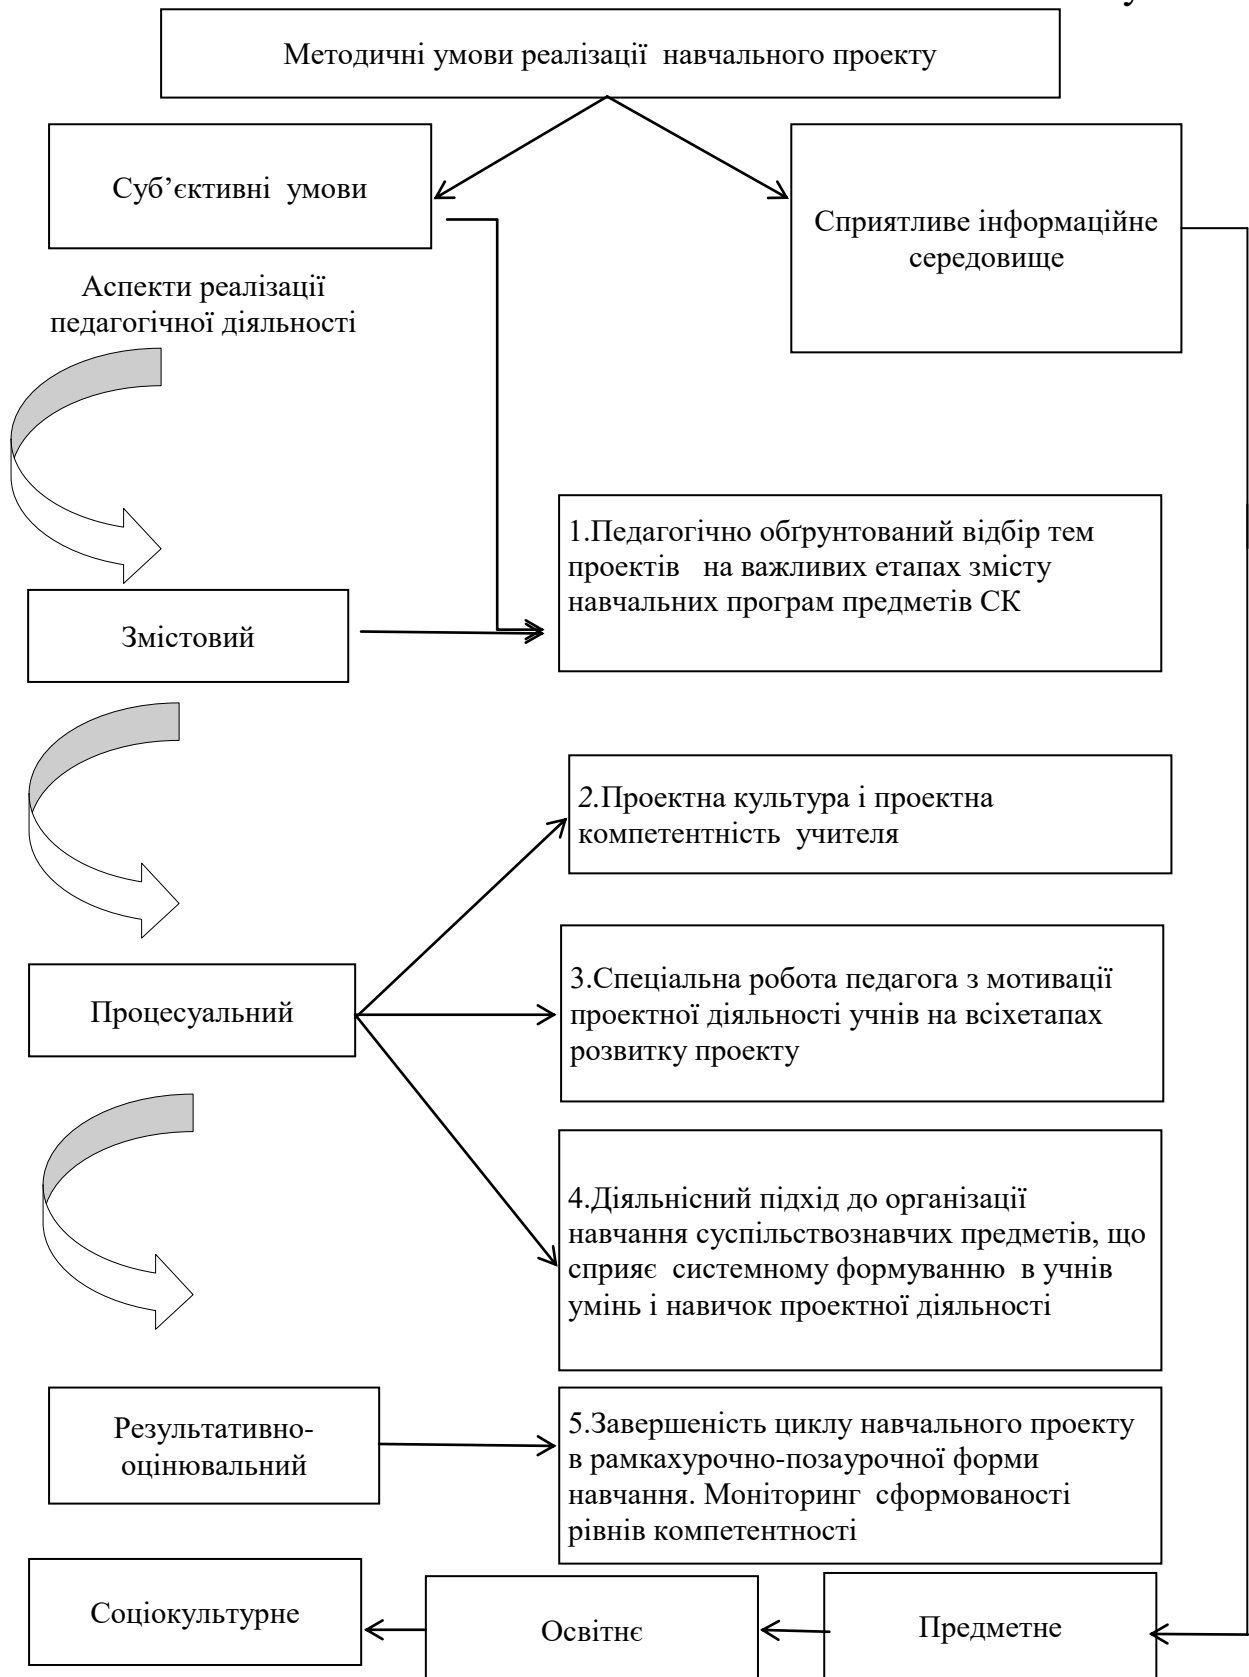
Методичні умови реалізації навчального проекту

Суб’єктивні умови

Сприятливе інформаційне середовище

Аспекти реалізації педагогічної діяльності

Змістовий

1.Педагогічно обґрунтований відбір тем проектів на важливих етапах змісту навчальних програм предметів СК

2.Проектна культура і проектна компетентність учителя

Процесуальний

3.Спеціальна робота педагога з мотивації проектної діяльності учнів на всіхетапах розвитку проекту

4.Діяльнісний підхід до організації навчання суспільствознавчих предметів, що сприяє системному формуванню в учнів умінь і навичок проектної діяльності

Результативно-оцінювальний

5.Завершеність циклу навчального проекту в рамкахурочно-позаурочної форми навчання. Моніторинг сформованості рівнів компетентності

Соціокультурне

Освітнє

Предметне